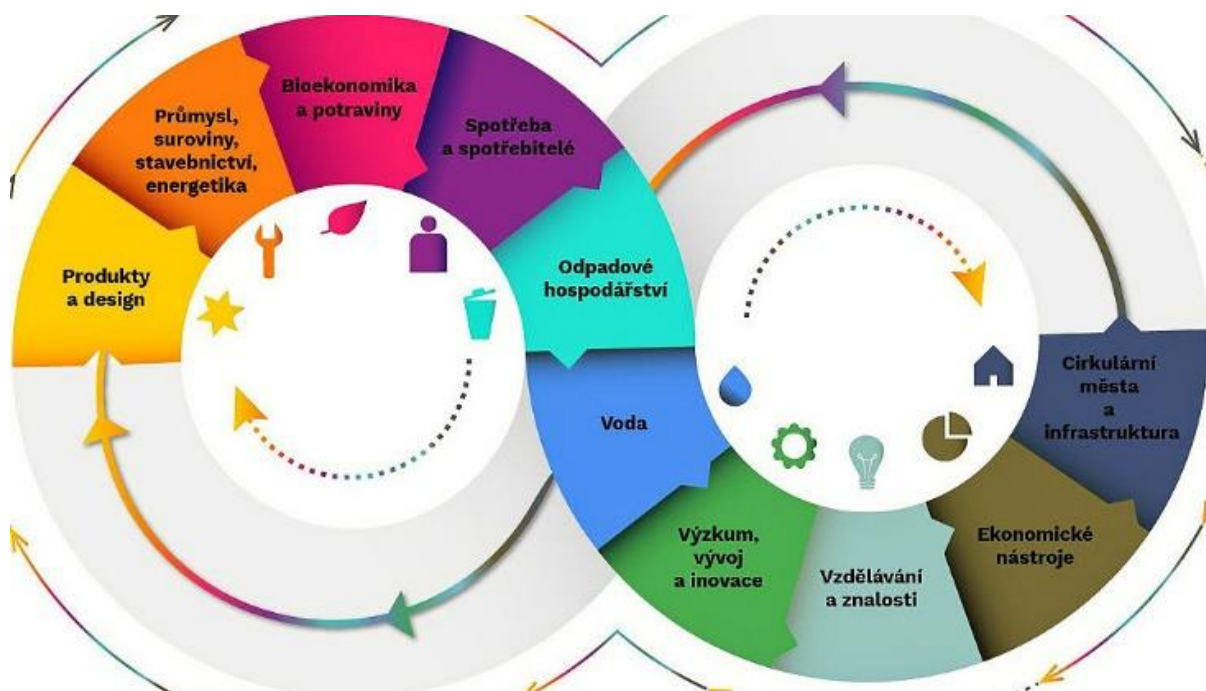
Bioekonomika a potraviny

Průmysl, suroviny, stavebnictví, energetika

Spotřeba a spotřebitelé

Produkty a design

Odpadové hospodářství

Voda

Cirkulární města a infrastruktura

Výzkum, vývoj a inovace

Vzdělávání a znalosti

Ekonomické nástroje